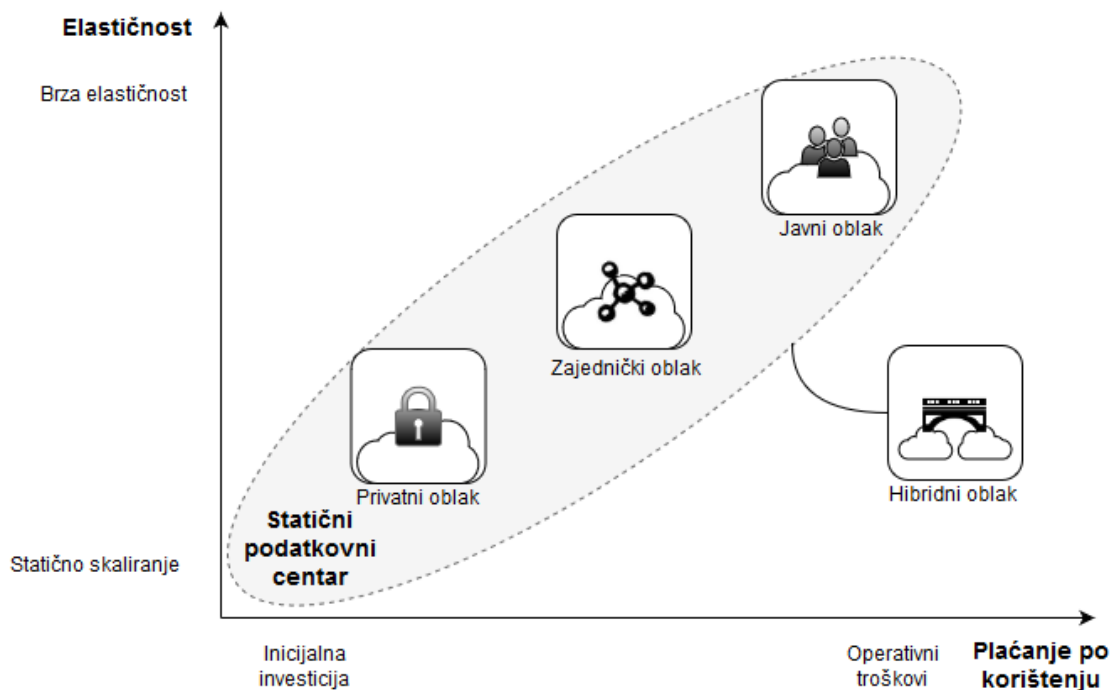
Elastičnost

Brza elastičnost

Statično skaliranje

Javni oblak

Zajednički oblak

Privatni oblak

Hibridni oblak

Statični podatkovni centar

Inicijalna investicija

Operativni troškovi

Plaćanje po korištenju